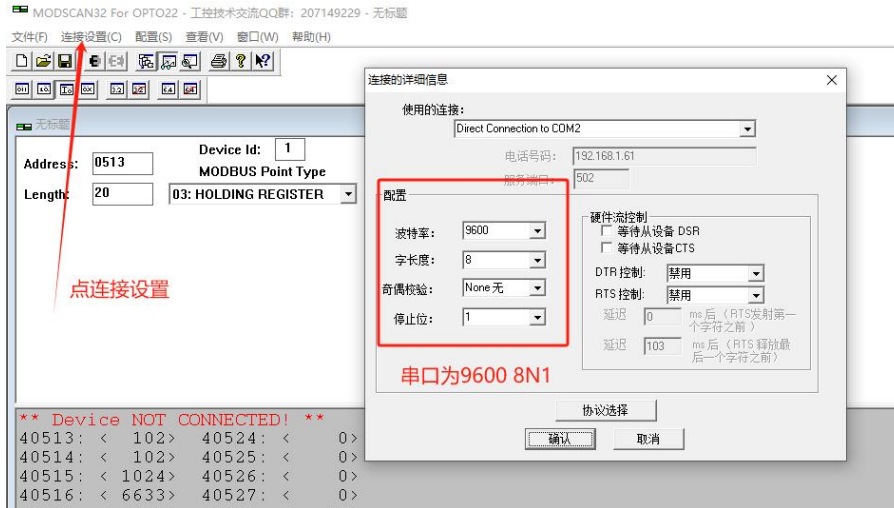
MODSCAN32 For OPTO22 - 工控技术交流QQ群: 207149229 - 无标题

文件(F) 连接设置(C) 配置(S) 查看(V) 窗口(W) 帮助(H)

无标题

Address: 0513

Device Id: 1

MODBUS Point Type

Length: 20

03: HOLDING REGISTER

点连接设置

** Device NOT CONNECTED! **
40513: < 102> 40524: < 0>
40514: < 102> 40525: < 0>
40515: < 1024> 40526: < 0>
40516: < 6633> 40527: < 0>

连接的详细信息

使用的连接:

Direct Connection to COM2

电话号码: 192.168.1.61

服务端口: 502

配置

波特率: 9600

字长度: 8

奇偶校验: None 无

停止位: 1

硬件流控制

等待从设备 DSR

等待从设备CTS

DTR 控制: 禁用

RTS 控制: 禁用

延迟 0 ms 后 (RTS发射第一个字符之前)

延迟 103 ms 后 (RTS 释放最后一个字符之前)

串口为9600 8N1

协议选择

确认

取消